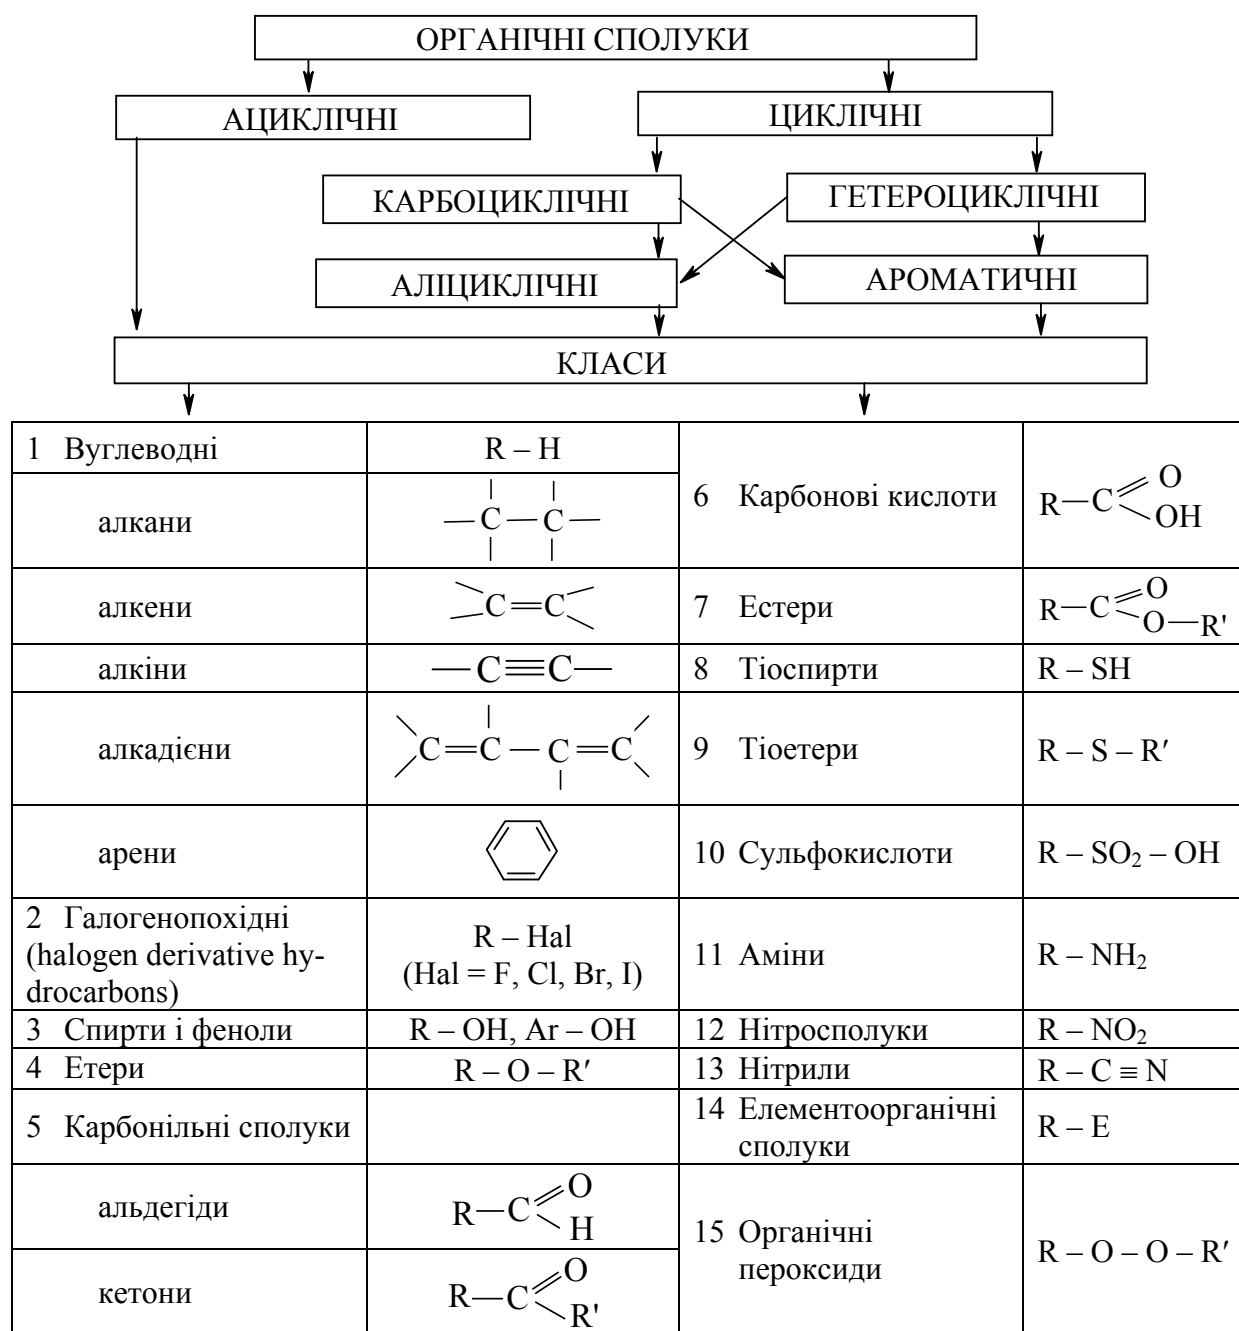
ОРГАНІЧНІ СПОЛУКИ

АЦИКЛІЧНІ

ЦИКЛІЧНІ

КАРБОЦИКЛІЧНІ

ГЕТЕРОЦИКЛІЧНІ

АЛІЦИКЛІЧНІ

АРОМАТИЧНІ

КЛАСИ

| | | | |
|---|---|---|---|
| 1 Вуглеводні | R – H | 6 Карбонові кислоти | $R-C\begin{matrix}=O\\-OH\end{matrix}$ |
| алкани | $-\overset{\vert}{\underset{\vert}{C}}-\overset{\vert}{\underset{\vert}{C}}-$ | | |
| алкени | $>C=C<$ | 7 Естери | $R-C\begin{matrix}=O\\-O-R'\end{matrix}$ |
| алкіни | $-C\equiv C-$ | 8 Тіоспирти | R – SH |
| алкадієни | $>C=\overset{\vert}{C}-\underset{\vert}{C}=C<$ | 9 Тіоетери | R – S – R′ |
| арени | | 10 Сульфокислоти | $R-SO_2-OH$ |
| 2 Галогенопохідні (halogen derivative hydrocarbons) | R – Hal (Hal = F, Cl, Br, I) | 11 Аміни | $R-NH_2$ |
| 3 Спирти і феноли | R – OH, Ar – OH | 12 Нітросполуки | $R-NO_2$ |
| 4 Етери | R – O – R′ | 13 Нітрили | $R-C\equiv N$ |
| 5 Карбонільні сполуки | | 14 Елементоорганічні сполуки | R – E |
| альдегіди | $R-C\begin{matrix}=O\\-H\end{matrix}$ | 15 Органічні пероксиди | R – O – O – R′ |
| кетони | $R-C\begin{matrix}=O\\-R'\end{matrix}$ | | |